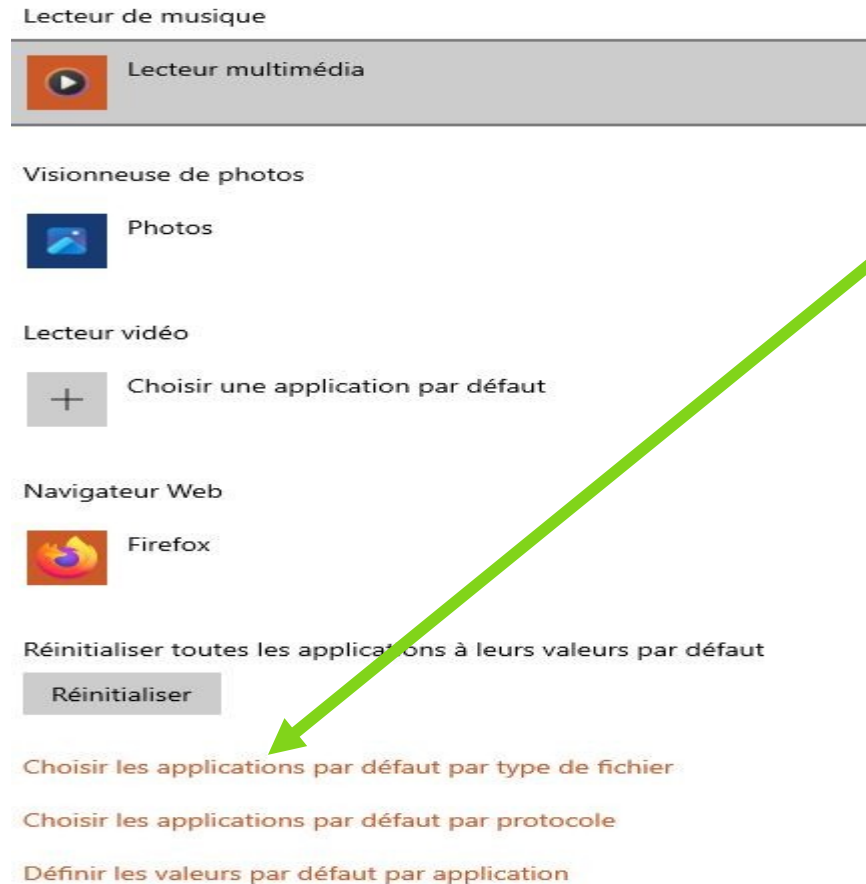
Lecteur de musique

Lecteur multimédia

Visionneuse de photos

Photos

Lecteur vidéo

Choisir une application par défaut

Navigateur Web

Firefox

Réinitialiser toutes les applications à leurs valeurs par défaut

Réinitialiser

Choisir les applications par défaut par type de fichier

Choisir les applications par défaut par protocole

Définir les valeurs par défaut par application